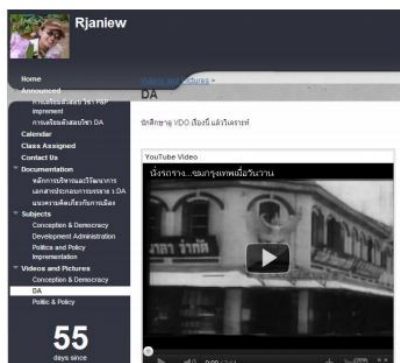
Rjaniew

Home
Announced
การเรียนการสอนวิชา P&P Impement
การเรียนการสอนวิชา DA
Calendar
Class Assigned
Contact Us
Documentation
หลักการบริหารและวิธีการ
เอกสารประกอบการบรรยาย DA
แนวความคิดเกี่ยวกับการเมือง
Subjects
Conception & Democracy
Development Administration
Politics and Policy Implementation
Videos and Pictures
Conception & Democracy
DA
Politic & Policy

55
days since

Videos and Pictures >
DA

นักศึกษาดู VDO เรื่องนี้ แล้ววิเคราะห์

YouTube Video
นั่งรถราง...ชมกรุงเทพเมื่อวันวาน
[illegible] จำกัด
0:00 / 3:14